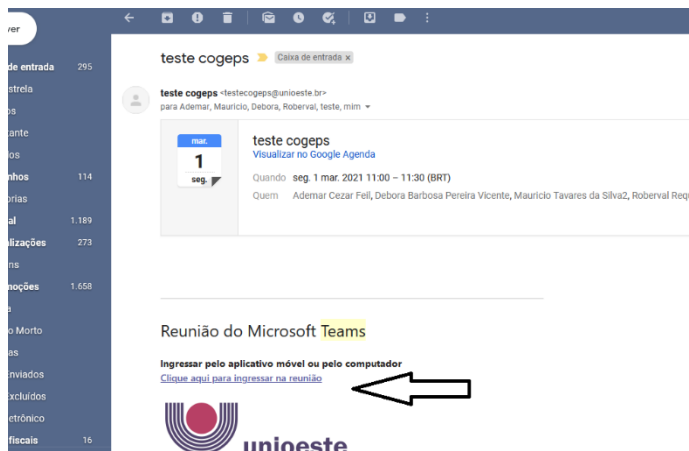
ver

de entrada 295
strela
os
tante
dos
nhos 114
orias
al 1.189
alizações 273
ns
noções 1.658
a
o Morto
as
Enviados
Excluídos
etrônico
fiscais 16

teste cogeps Caixa de entrada ×

teste cogeps <testecogeps@unioeste.br>
para Ademar, Mauricio, Debora, Roberval, teste, mim

mar.
1
seg.

teste cogeps
Visualizar no Google Agenda
Quando seg. 1 mar. 2021 11:00 – 11:30 (BRT)
Quem Ademar Cezar Fell, Debora Barbosa Pereira Vicente, Mauricio Tavares da Silva2, Roberval Requ

Reunião do Microsoft Teams

Ingressar pelo aplicativo móvel ou pelo computador
Clique aqui para ingressar na reunião

unioeste